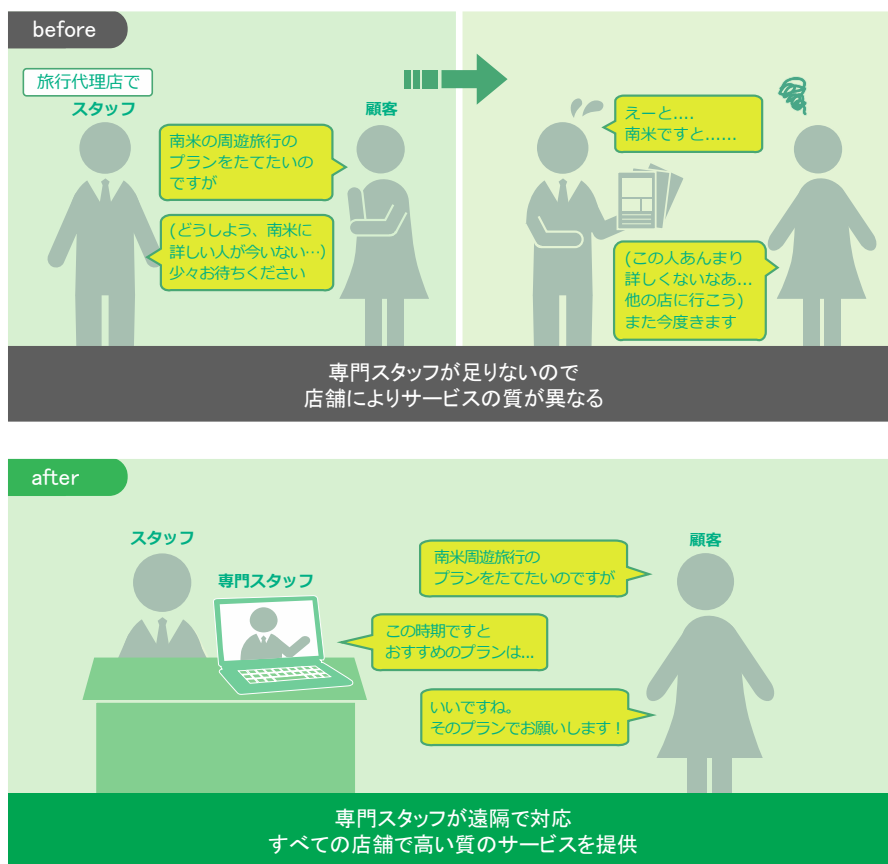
before

旅行代理店で

スタッフ

顧客

南米の周遊旅行のプランをたてたいのですが

(どうしよう、南米に詳しい人が今いない…)少々お待ちください

えーと....南米ですと......

(この人あんまり詳しくないなあ…他の店に行こう)また今度きます

専門スタッフが足りないので
店舗によりサービスの質が異なる

after

スタッフ

専門スタッフ

顧客

南米周遊旅行のプランをたてたいのですが

この時期ですとおすすめのプランは...

いいですね。そのプランでお願いします！

専門スタッフが遠隔で対応
すべての店舗で高い質のサービスを提供